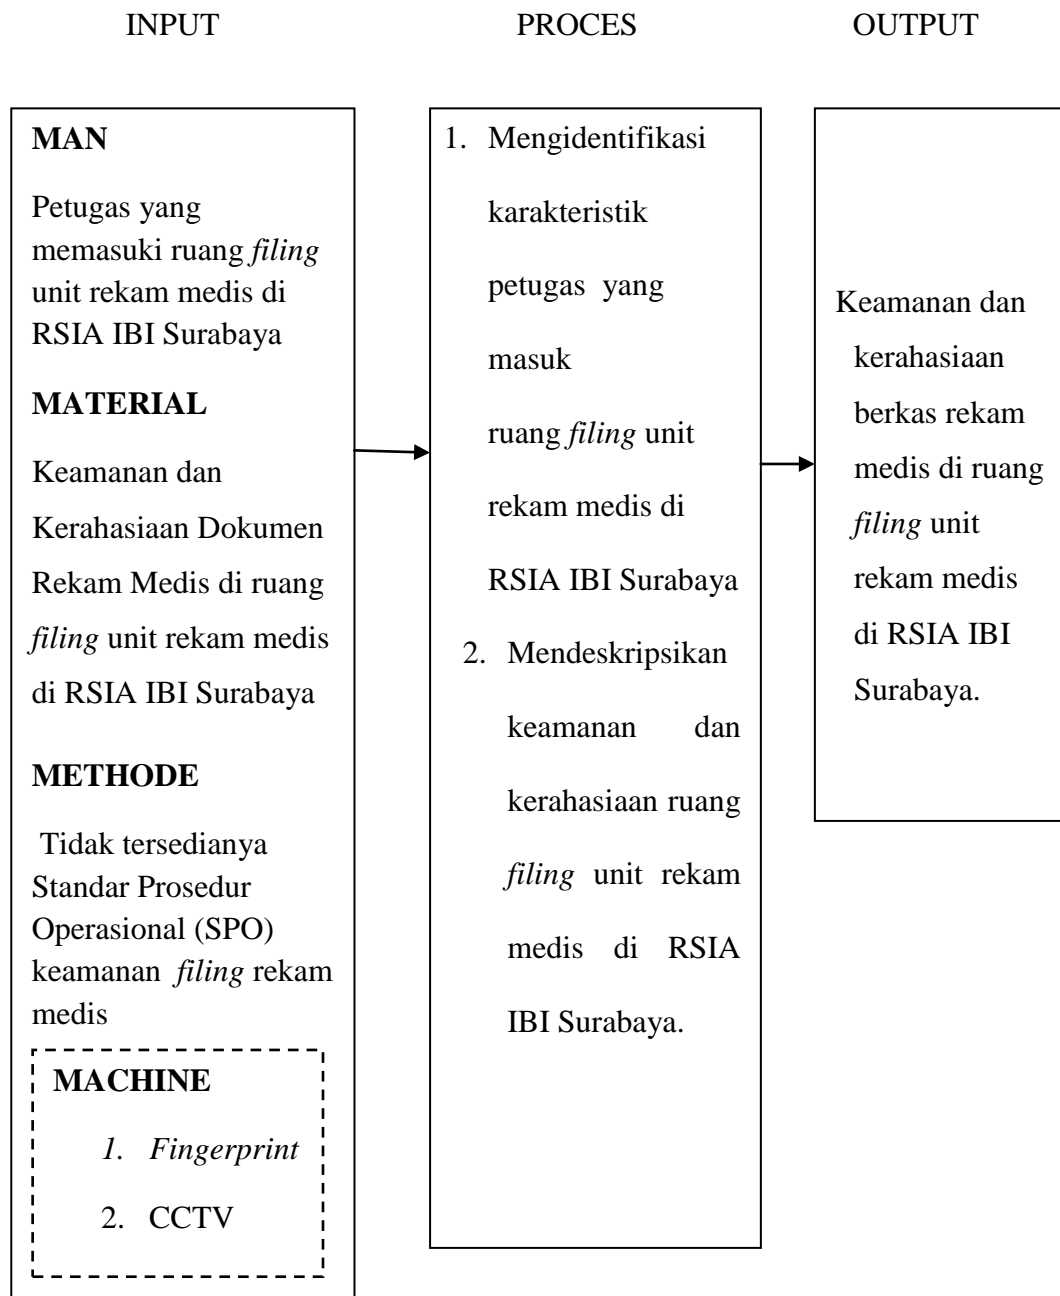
INPUT

PROCES

OUTPUT

**MAN**

Petugas yang memasuki ruang *filing* unit rekam medis di RSIA IBI Surabaya

**MATERIAL**

Keamanan dan Kerahasiaan Dokumen Rekam Medis di ruang *filing* unit rekam medis di RSIA IBI Surabaya

**METHODE**

Tidak tersedianya Standar Prosedur Operasional (SPO) keamanan *filing* rekam medis

**MACHINE**

1. *Fingerprint*
2. CCTV

1. Mengidentifikasi karakteristik petugas yang masuk ruang *filing* unit rekam medis di RSIA IBI Surabaya
2. Mendeskripsikan keamanan dan kerahasiaan ruang *filing* unit rekam medis di RSIA IBI Surabaya.

Keamanan dan kerahasiaan berkas rekam medis di ruang *filing* unit rekam medis di RSIA IBI Surabaya.